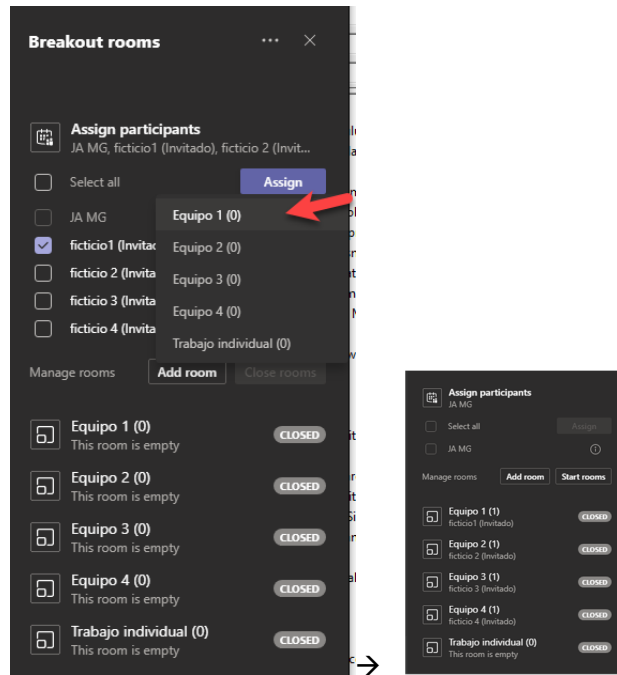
Breakout rooms

Assign participants
JA MG, ficticio1 (Invitado), ficticio 2 (Invit...

Select all
Assign

JA MG
ficticio1 (Invitad
ficticio 2 (Invita
ficticio 3 (Invita
ficticio 4 (Invita

Equipo 1 (0)
Equipo 2 (0)
Equipo 3 (0)
Equipo 4 (0)
Trabajo individual (0)

Manage rooms
Add room
Close rooms

Equipo 1 (0)
This room is empty
CLOSED

Equipo 2 (0)
This room is empty
CLOSED

Equipo 3 (0)
This room is empty
CLOSED

Equipo 4 (0)
This room is empty
CLOSED

Trabajo individual (0)
This room is empty
CLOSED

→

Assign participants
JA MG

Select all
Assign

JA MG

Manage rooms
Add room
Start rooms

Equipo 1 (1)
ficticio1 (Invitado)
CLOSED

Equipo 2 (1)
ficticio 2 (Invitado)
CLOSED

Equipo 3 (1)
ficticio 3 (Invitado)
CLOSED

Equipo 4 (1)
ficticio 4 (Invitado)
CLOSED

Trabajo individual (0)
This room is empty
CLOSED